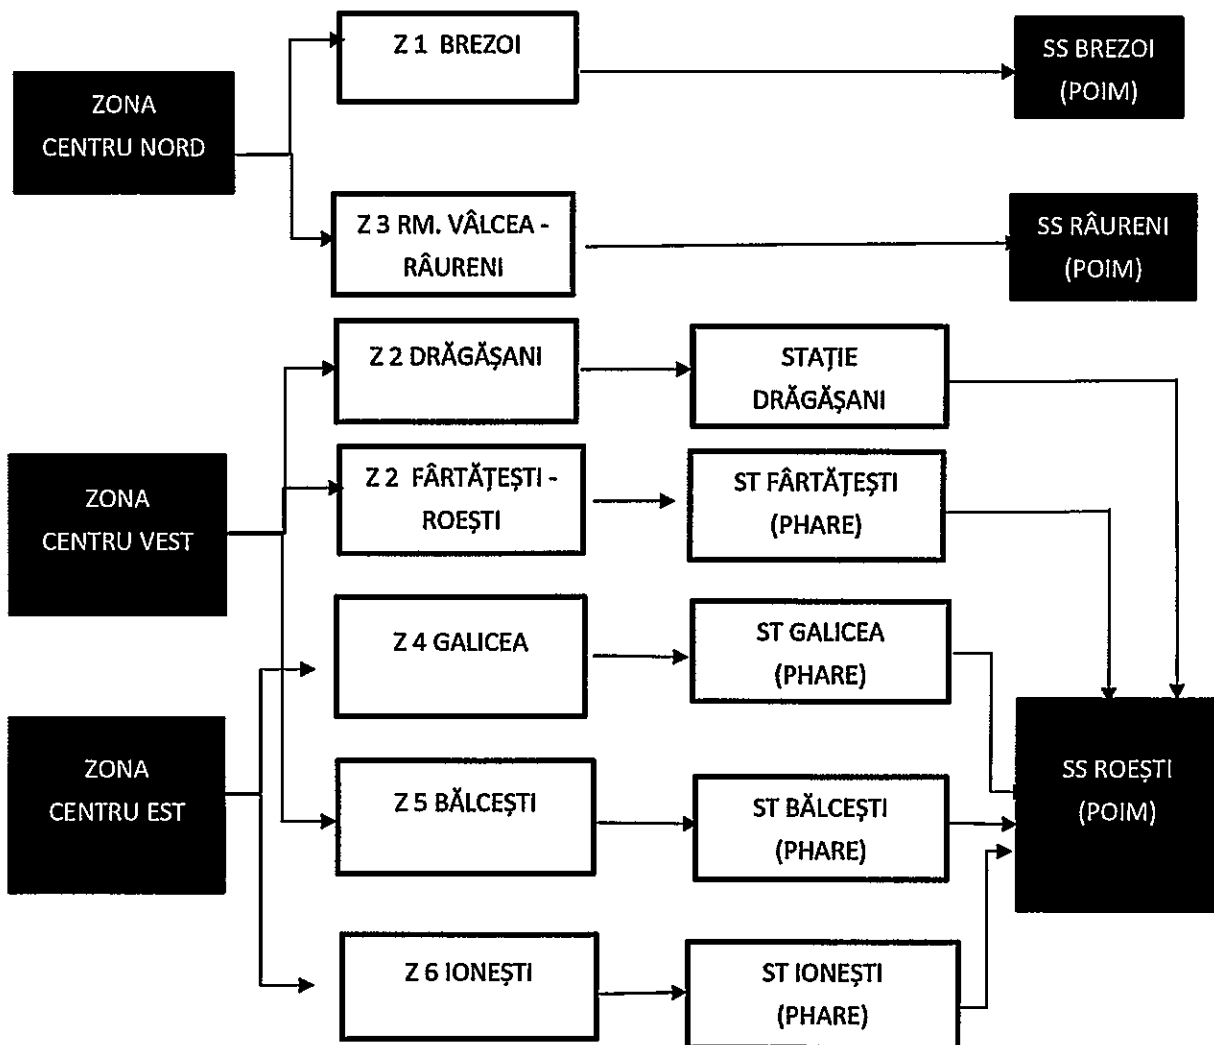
ZONA CENTRU NORD

Z 1 BREZOI

SS BREZOI (POIM)

Z 3 RM. VÂLCEA - RÂURENI

SS RÂURENI (POIM)

Z 2 DRĂGĂȘANI

STAȚIE DRĂGĂȘANI

ZONA CENTRU VEST

Z 2 FÂRTĂȚEȘTI - ROEȘTI

ST FÂRTĂȚEȘTI (PHARE)

Z 4 GALICEA

ST GALICEA (PHARE)

ZONA CENTRU EST

SS ROEȘTI (POIM)

Z 5 BĂLCEȘTI

ST BĂLCEȘTI (PHARE)

Z 6 IONEȘTI

ST IONEȘTI (PHARE)